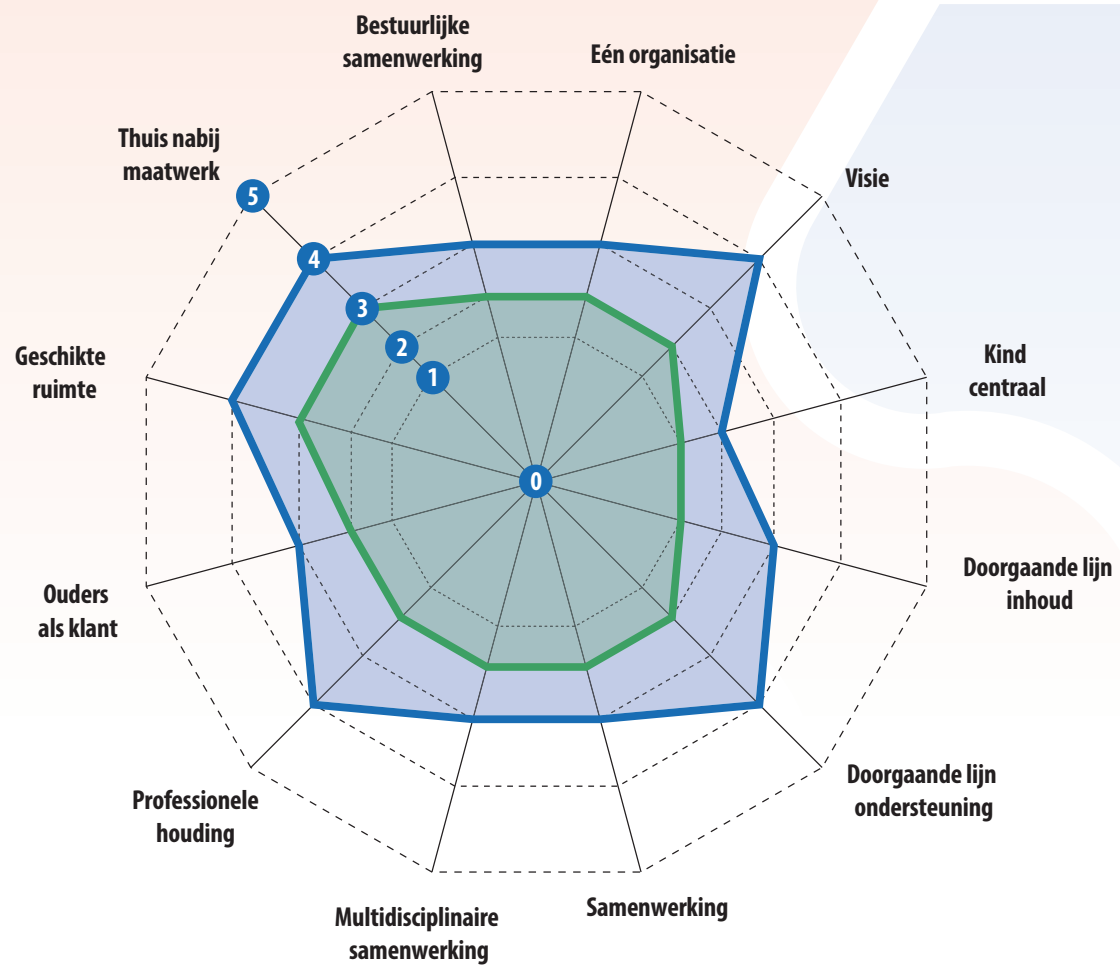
Bestuurlijke samenwerking

Eén organisatie

Thuis nabij maatwerk

Visie

5

4

3

2

1

Geschikte ruimte

Kind centraal

0

Doorgaande lijn inhoud

Ouders als klant

Professionele houding

Doorgaande lijn ondersteuning

Samenwerking

Multidisciplinaire samenwerking